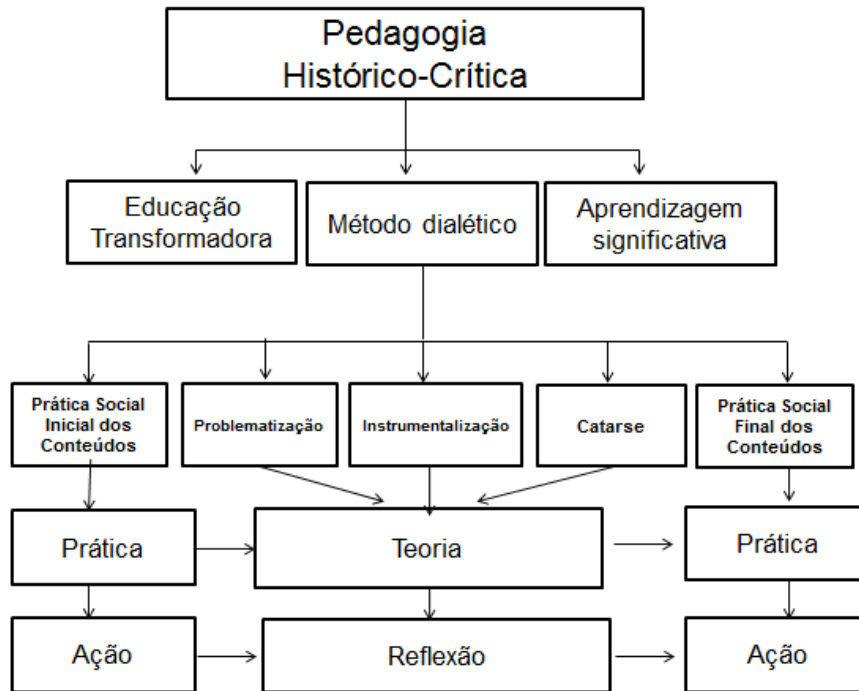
Pedagogia Histórico-Crítica

Educação Transformadora

Método dialético

Aprendizagem significativa

Prática Social Inicial dos Conteúdos

Problematização

Instrumentalização

Catarse

Prática Social Final dos Conteúdos

Prática

Teoria

Prática

Ação

Reflexão

Ação